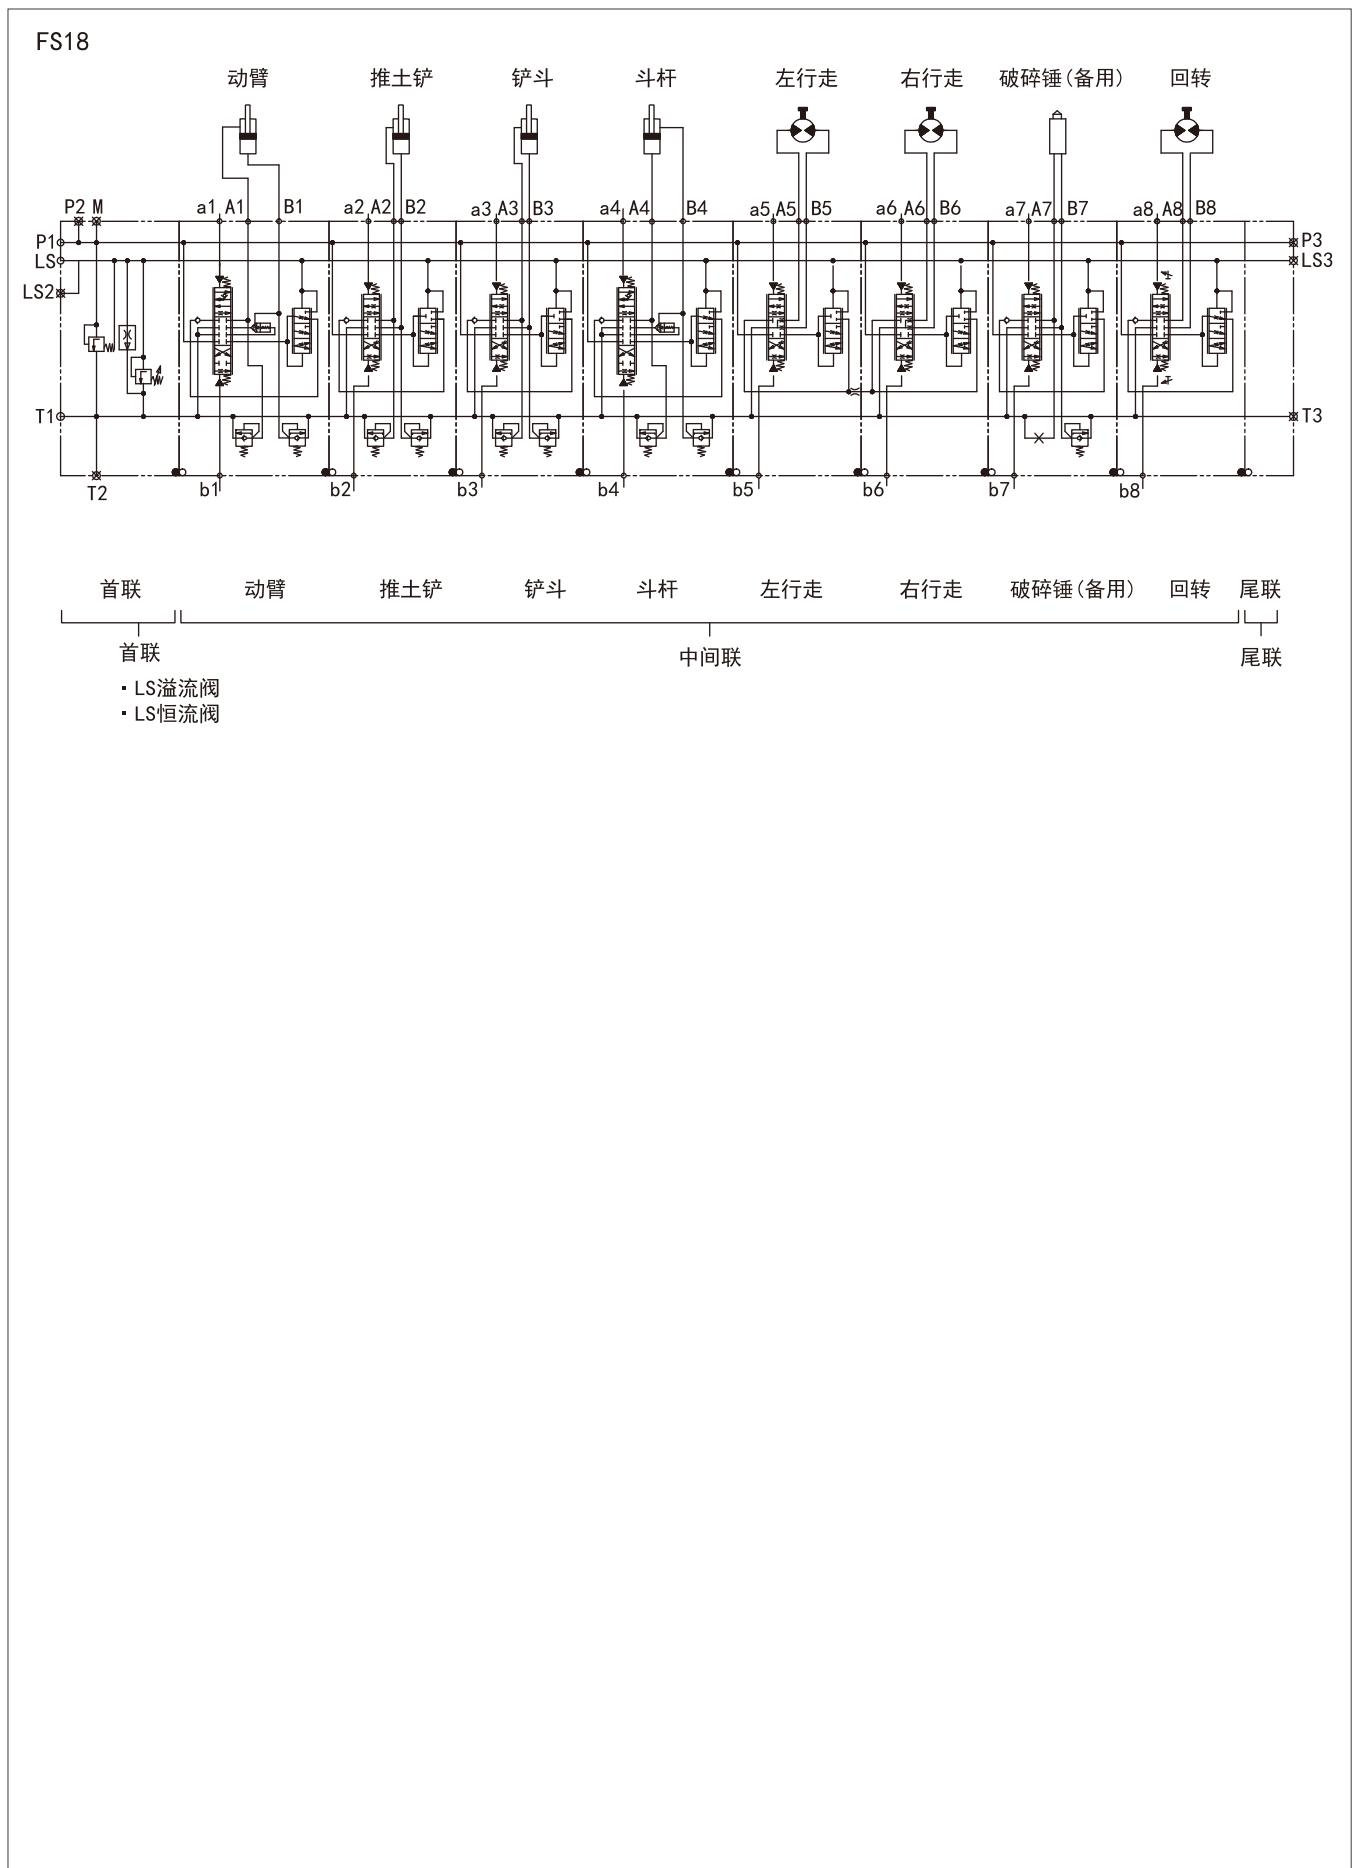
FS18

动臂 推土铲 铲斗 斗杆 左行走 右行走 破碎锤(备用) 回转

P2 M
a1 A1 B1 a2 A2 B2 a3 A3 B3 a4 A4 B4 a5 A5 B5 a6 A6 B6 a7 A7 B7 a8 A8 B8
P1
LS
LS2
P3
LS3
T1
T3
T2
b1 b2 b3 b4 b5 b6 b7 b8

首联 动臂 推土铲 铲斗 斗杆 左行走 右行走 破碎锤(备用) 回转 尾联

首联
中间联
尾联

· LS溢流阀
· LS恒流阀